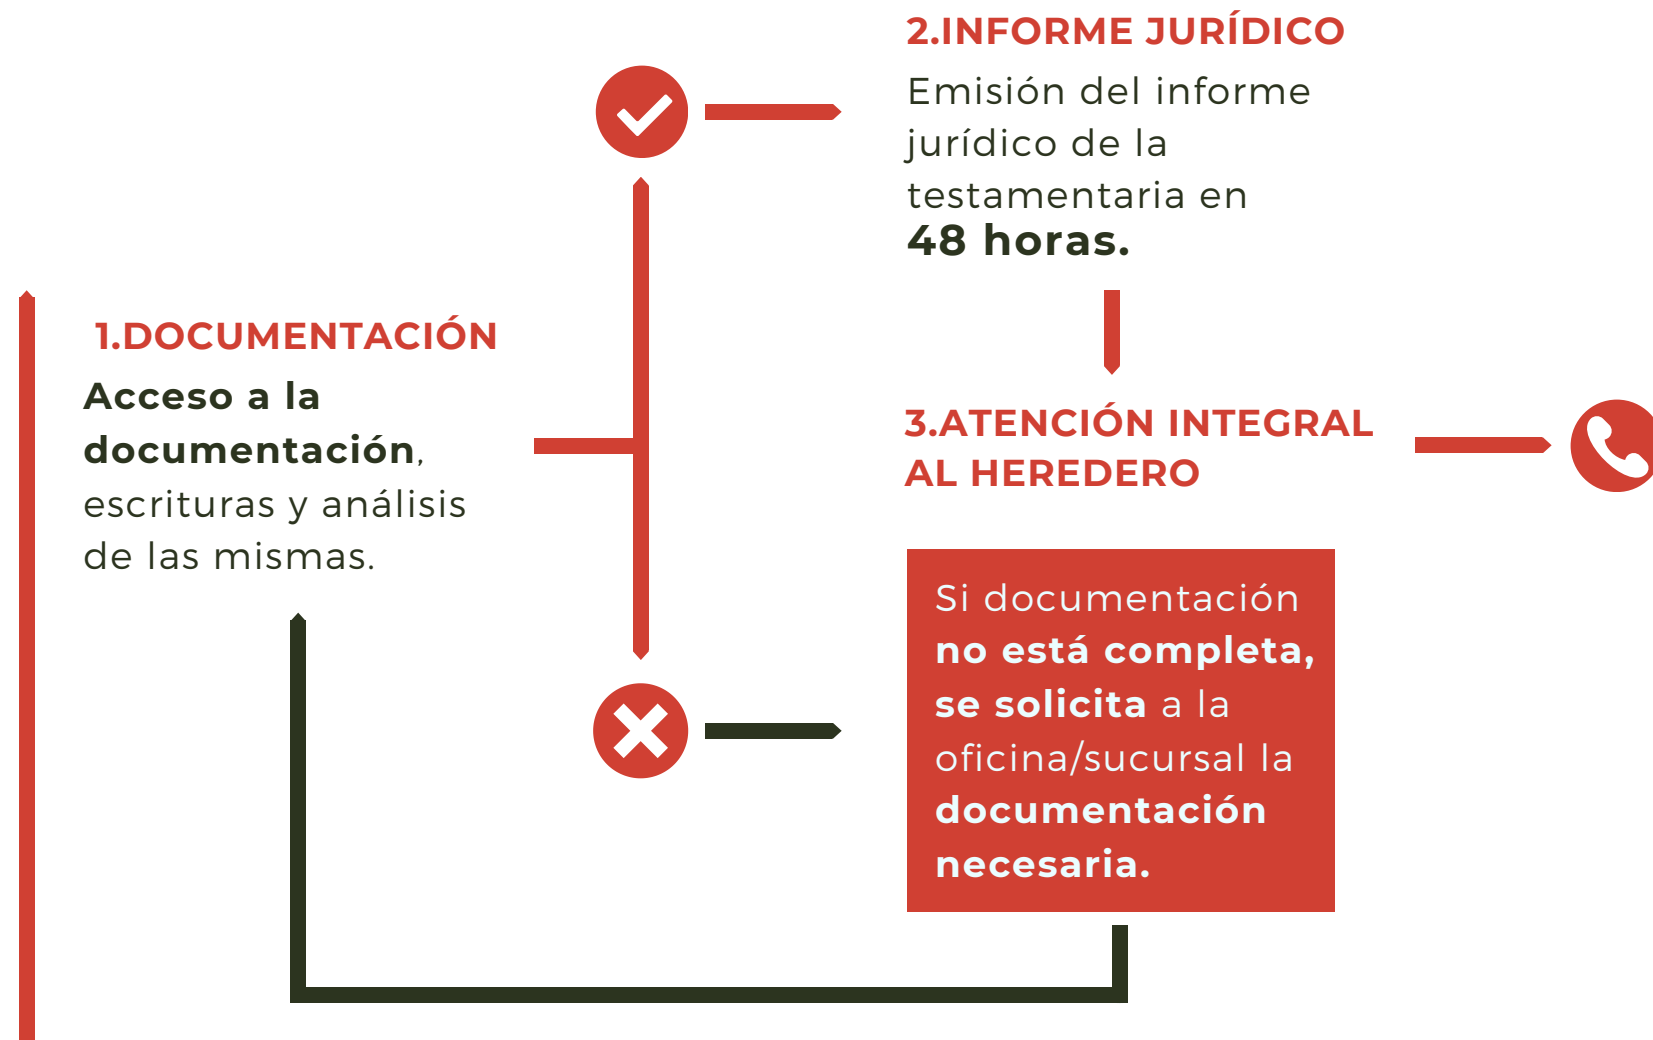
2.INFORME JURÍDICO
Emisión del informe jurídico de la testamentaria en **48 horas.**

1.DOCUMENTACIÓN
**Acceso a la documentación**, escrituras y análisis de las mismas.

3.ATENCIÓN INTEGRAL AL HEREDERO

Si documentación **no está completa, se solicita** a la oficina/sucursal la **documentación necesaria.**